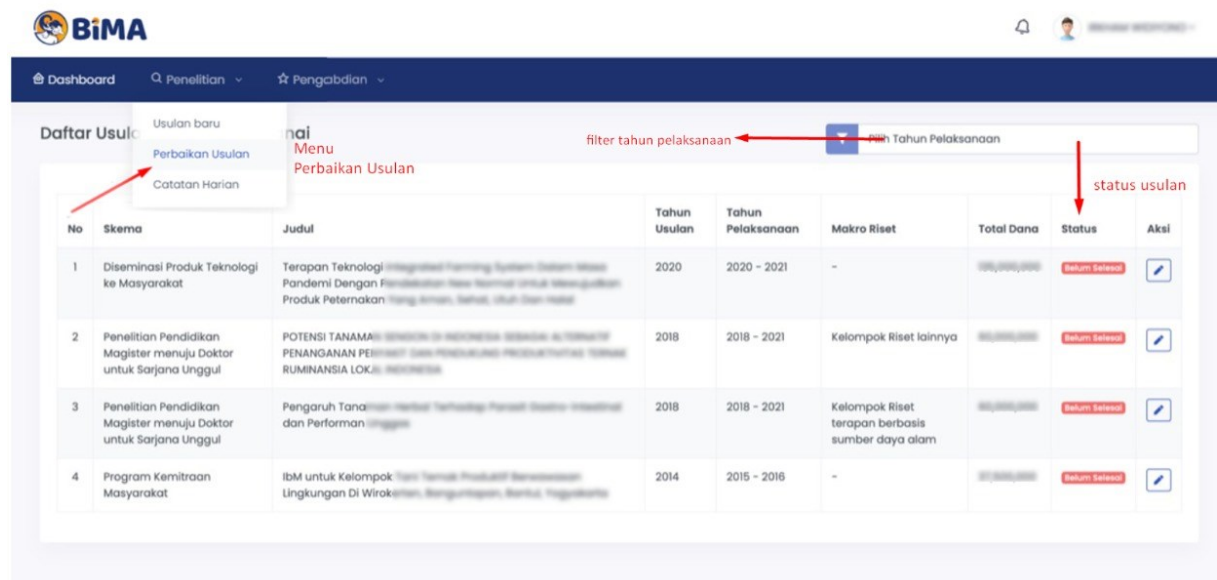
BIMA

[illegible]

Dashboard Penelitian Pengabdian

Usulan baru
Perbaikan Usulan
Catatan Harian

Daftar Usul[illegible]nai

Menu Perbaikan Usulan

filter tahun pelaksanaan

Pilih Tahun Pelaksanaan

status usulan

| No | Skema | Judul | Tahun Usulan | Tahun Pelaksanaan | Makro Riset | Total Dana | Status | Aksi |
|---|---|---|---|---|---|---|---|---|
| 1 | Diseminasi Produk Teknologi ke Masyarakat | Terapan Teknologi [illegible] Pandemi Dengan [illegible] Produk Peternakan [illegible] | 2020 | 2020 - 2021 | - | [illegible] | Belum Selesai | |
| 2 | Penelitian Pendidikan Magister menuju Doktor untuk Sarjana Unggul | POTENSI TANAMA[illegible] PENANGANAN PE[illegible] RUMINANSIA LOK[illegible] | 2018 | 2018 - 2021 | Kelompok Riset lainnya | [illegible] | Belum Selesai | |
| 3 | Penelitian Pendidikan Magister menuju Doktor untuk Sarjana Unggul | Pengaruh Tana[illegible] dan Performan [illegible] | 2018 | 2018 - 2021 | Kelompok Riset terapan berbasis sumber daya alam | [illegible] | Belum Selesai | |
| 4 | Program Kemitraan Masyarakat | IbM untuk Kelompok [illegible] Lingkungan Di Wirok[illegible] | 2014 | 2015 - 2016 | - | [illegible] | Belum Selesai | |